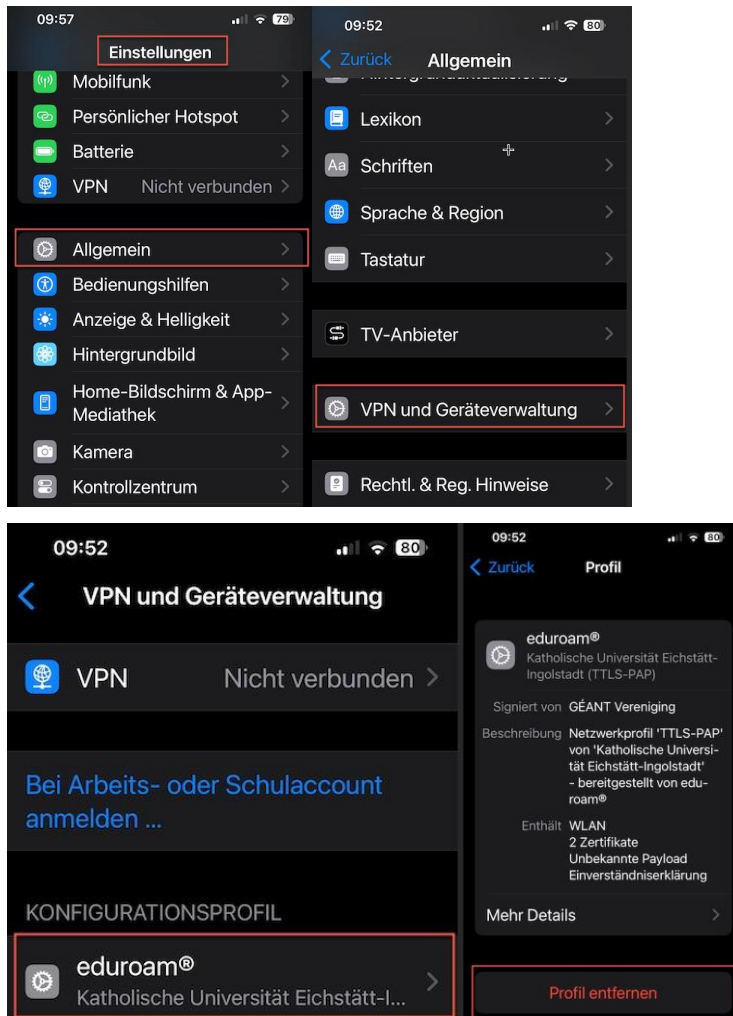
09:57
79
Einstellungen
Mobilfunk
Persönlicher Hotspot
Batterie
VPN Nicht verbunden
Allgemein
Bedienungshilfen
Anzeige & Helligkeit
Hintergrundbild
Home-Bildschirm & App-Mediathek
Kamera
Kontrollzentrum

09:52
80
Zurück Allgemein
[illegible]
Lexikon
Schriften
Sprache & Region
Tastatur
TV-Anbieter
VPN und Geräteverwaltung
Rechtl. & Reg. Hinweise

09:52
80
VPN und Geräteverwaltung
VPN Nicht verbunden
Bei Arbeits- oder Schulaccount anmelden ...
KONFIGURATIONSPROFIL
eduroam®
Katholische Universität Eichstätt-I...

09:52
80
Zurück Profil
eduroam®
Katholische Universität Eichstätt-Ingolstadt (TTLS-PAP)
Signiert von GÉANT Vereniging
Beschreibung Netzwerkprofil 'TTLS-PAP' von 'Katholische Universität Eichstätt-Ingolstadt' - bereitgestellt von eduroam®
Enthält WLAN
2 Zertifikate
Unbekannte Payload
Einverständniserklärung
Mehr Details
Profil entfernen